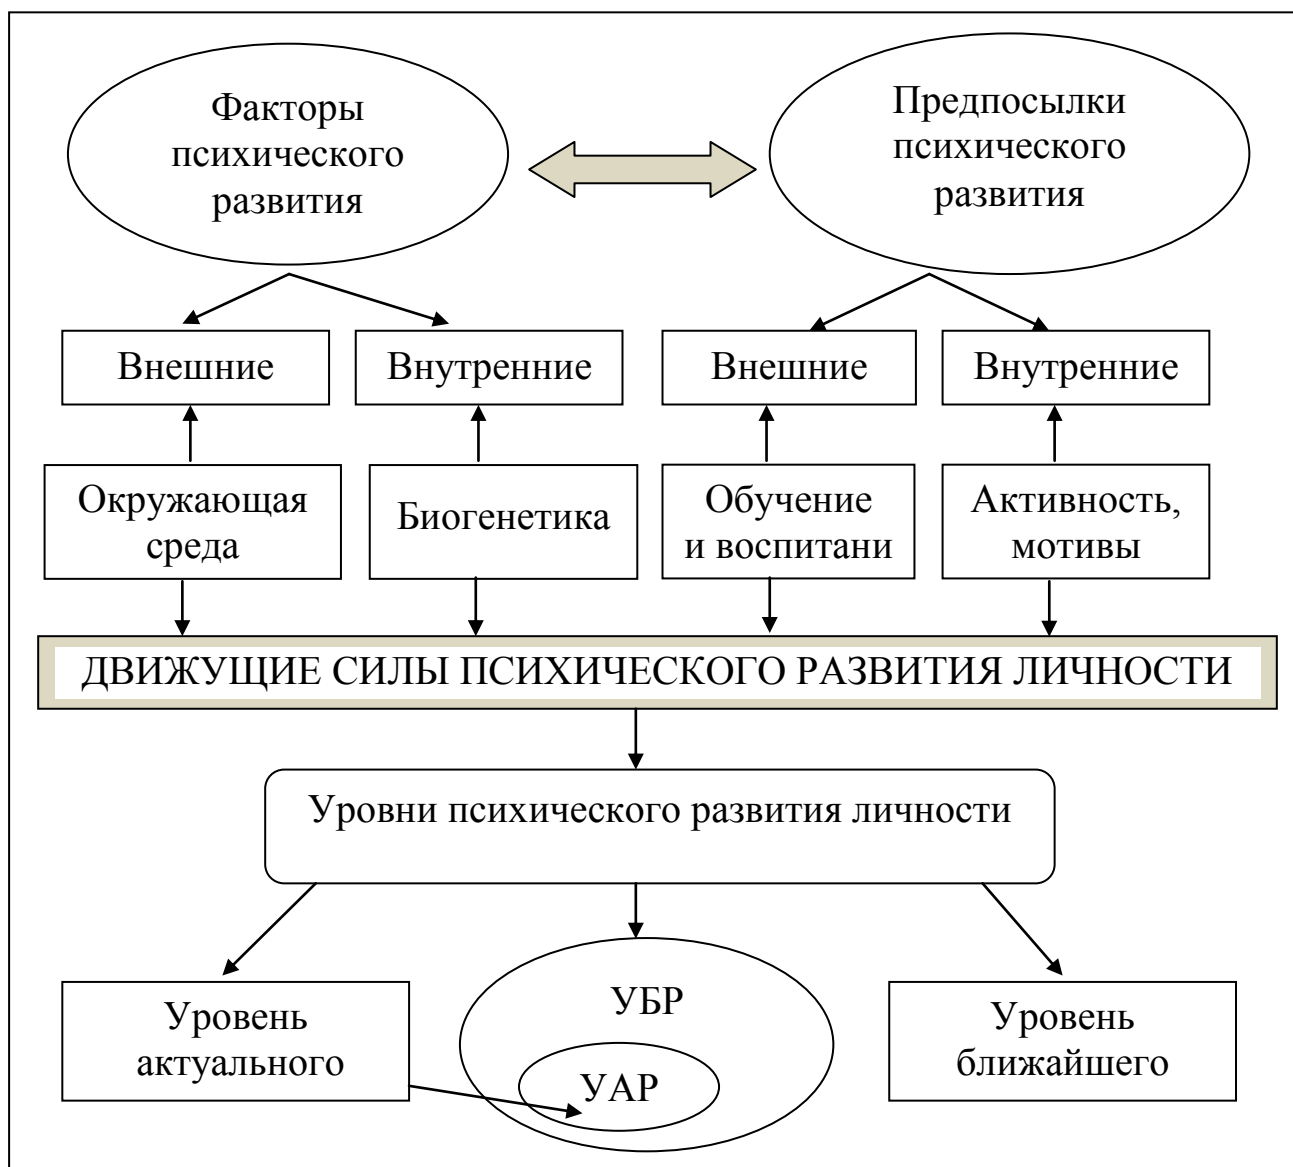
Факторы психического развития

Предпосылки психического развития

Внешние

Внутренние

Внешние

Внутренние

Окружающая среда

Биогенетика

Обучение и воспитани

Активность, мотивы

ДВИЖУЩИЕ СИЛЫ ПСИХИЧЕСКОГО РАЗВИТИЯ ЛИЧНОСТИ

Уровни психического развития личности

Уровень актуального

УБР

УАР

Уровень ближайшего